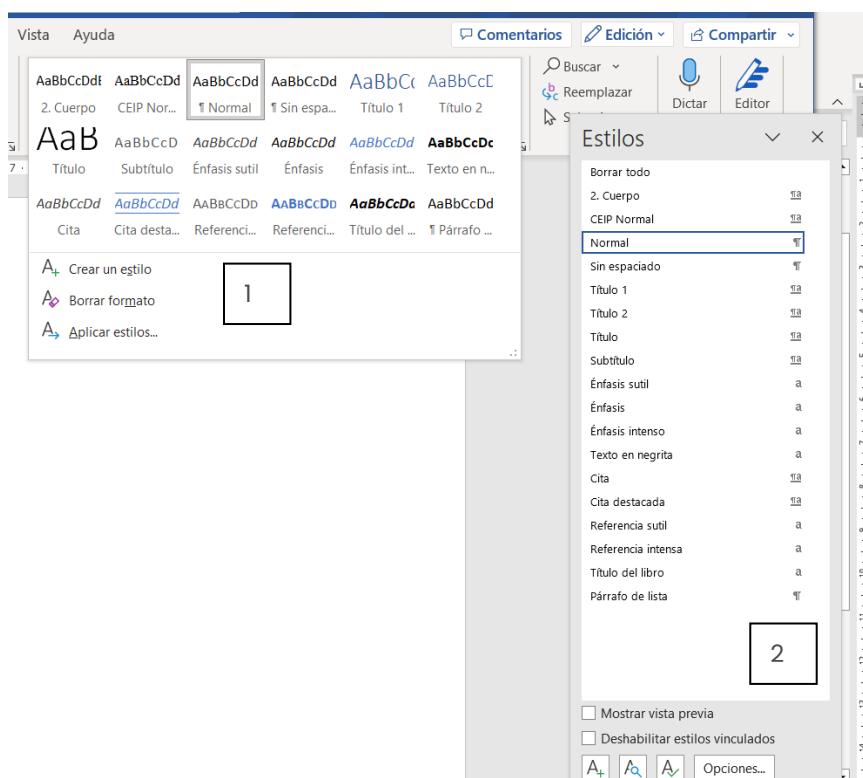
Vista Ayuda

Comentarios | Edición | Compartir

AaBbCcDdI 2. Cuerpo | AaBbCcDd CEIP Nor... | AaBbCcDd ¶ Normal | AaBbCcDd ¶ Sin espa... | AaBbC Título 1 | AaBbCcD Título 2

AaB Título | AaBbCcD Subtítulo | AaBbCcDd Énfasis sutil | AaBbCcDd Énfasis | AaBbCcDd Énfasis int... | AaBbCcDc Texto en n...

AaBbCcDd Cita | AaBbCcDd Cita desta... | AaBbCcDd Referenci... | AaBbCcDd Referenci... | AaBbCcDc Título del ... | AaBbCcDd ¶ Párrafo ...

Crear un estilo
Borrar formato
Aplicar estilos...

1

Buscar
Reemplazar
Dictar
Editor

Estilos

Borrar todo
2. Cuerpo
CEIP Normal
Normal
Sin espaciado
Título 1
Título 2
Título
Subtítulo
Énfasis sutil
Énfasis
Énfasis intenso
Texto en negrita
Cita
Cita destacada
Referencia sutil
Referencia intensa
Título del libro
Párrafo de lista

2

Mostrar vista previa
Deshabilitar estilos vinculados
Opciones...